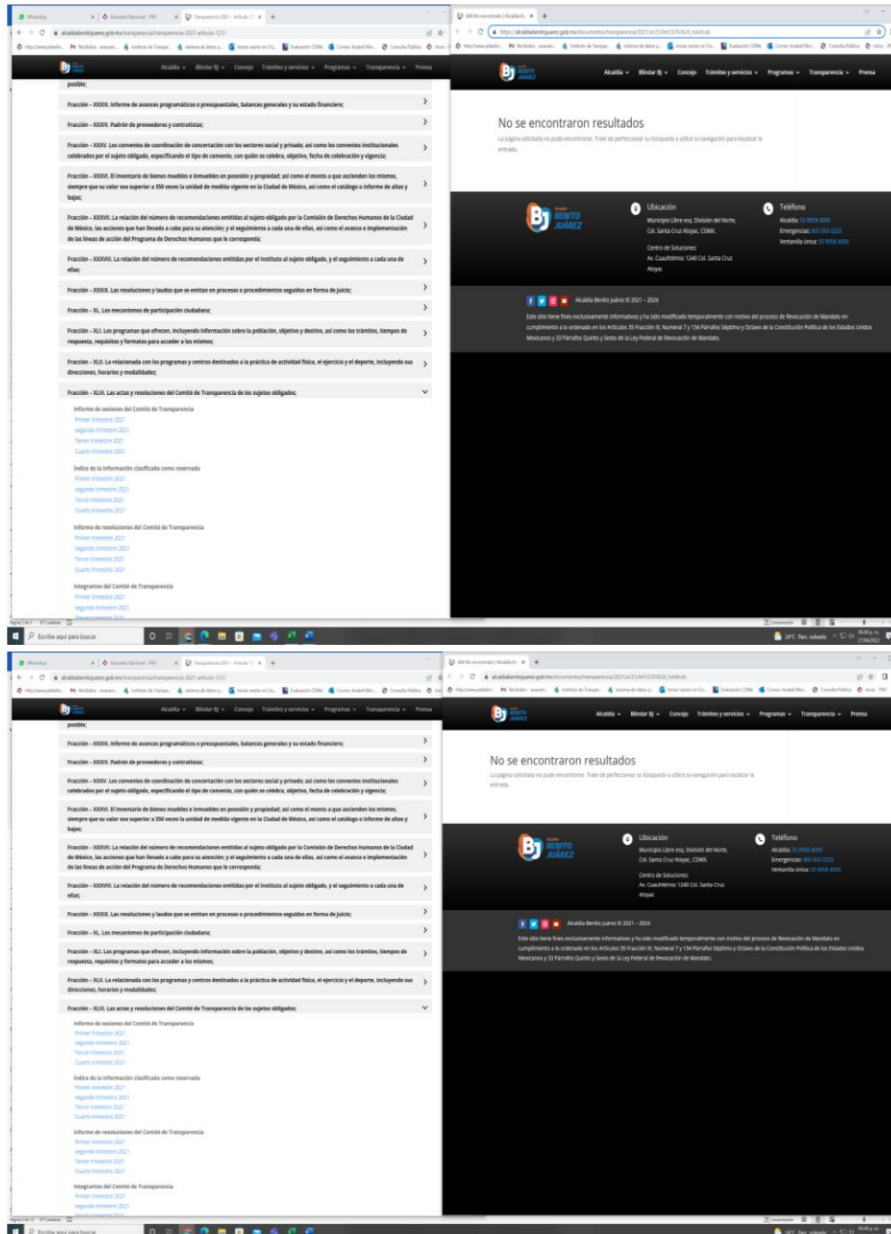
Alcaldía ∨ Blindar BJ ∨ Concejo Trámites y servicios ∨ Programas ∨ Transparencia ∨ Prensa

posible;

Fracción – XXXIII. Informe de avances programáticos o presupuestales, balances generales y su estado financiero;

Fracción – XXXIV. Padrón de proveedores y contratistas;

Fracción – XXXV. Los convenios de coordinación de concertación con los sectores social y privado; así como los convenios institucionales celebrados por el sujeto obligado, especificando el tipo de convenio, con quién se celebra, objetivo, fecha de celebración y vigencia;

Fracción – XXXVI. El inventario de bienes muebles e inmuebles en posesión y propiedad; así como el monto a que ascienden los mismos, siempre que su valor sea superior a 350 veces la unidad de medida vigente en la Ciudad de México, así como el catálogo o informe de altas y bajas;

Fracción – XXXVII. La relación del número de recomendaciones emitidas al sujeto obligado por la Comisión de Derechos Humanos de la Ciudad de México, las acciones que han llevado a cabo para su atención; y el seguimiento a cada una de ellas, así como el avance e implementación de las líneas de acción del Programa de Derechos Humanos que le corresponda;

Fracción – XXXVIII. La relación del número de recomendaciones emitidas por el Instituto al sujeto obligado, y el seguimiento a cada una de ellas;

Fracción – XXXIX. Las resoluciones y laudos que se emitan en procesos o procedimientos seguidos en forma de juicio;

Fracción – XL. Los mecanismos de participación ciudadana;

Fracción – XLI. Los programas que ofrecen, incluyendo información sobre la población, objetivo y destino, así como los trámites, tiempos de respuesta, requisitos y formatos para acceder a los mismos;

Fracción – XLII. La relacionada con los programas y centros destinados a la práctica de actividad física, el ejercicio y el deporte, incluyendo sus direcciones, horarios y modalidades;

Fracción – XLIII. Las actas y resoluciones del Comité de Transparencia de los sujetos obligados;

Informe de sesiones del Comité de Transparencia
Primer trimestre 2021
Segundo trimestre 2021
Tercer trimestre 2021
Cuarto trimestre 2021

Índice de la información clasificada como reservada
Primer trimestre 2021
Segundo trimestre 2021
Tercer trimestre 2021
Cuarto trimestre 2021

Informe de resoluciones del Comité de Transparencia
Primer trimestre 2021
Segundo trimestre 2021
Tercer trimestre 2021
Cuarto trimestre 2021

Integrantes del Comité de Transparencia
Primer trimestre 2021
Segundo trimestre 2021

Alcaldía ∨ Blindar BJ ∨ Concejo Trámites y servicios ∨ Programas ∨ Transparencia ∨ Prensa

No se encontraron resultados

La página solicitada no pudo encontrarse. Trate de perfeccionar su búsqueda o utilice la navegación para localizar la entrada.

BENITO JUÁREZ

Ubicación
Municipio Libre esq. División del Norte, Col. Santa Cruz Atoyac, CDMX.
Centro de Soluciones:
Av. Cuauhtémoc 1240 Col. Santa Cruz Atoyac

Teléfono
Alcaldía: 55 8958 4000
Emergencias: 800 050 0225
Ventanilla única: 55 8958 4000

Alcaldía Benito Juárez © 2021 – 2024

Este sitio tiene fines exclusivamente informativos y ha sido modificado temporalmente con motivo del proceso de Revocación de Mandato en cumplimiento a lo ordenado en los Artículos 35 Fracción IX, Numeral 7 y 134 Párrafos Séptimo y Octavo de la Constitución Política de los Estados Unidos Mexicanos y 33 Párrafos Quinto y Sexto de la Ley Federal de Revocación de Mandato.

Escribe aquí para buscar

28°C Parc. soleado